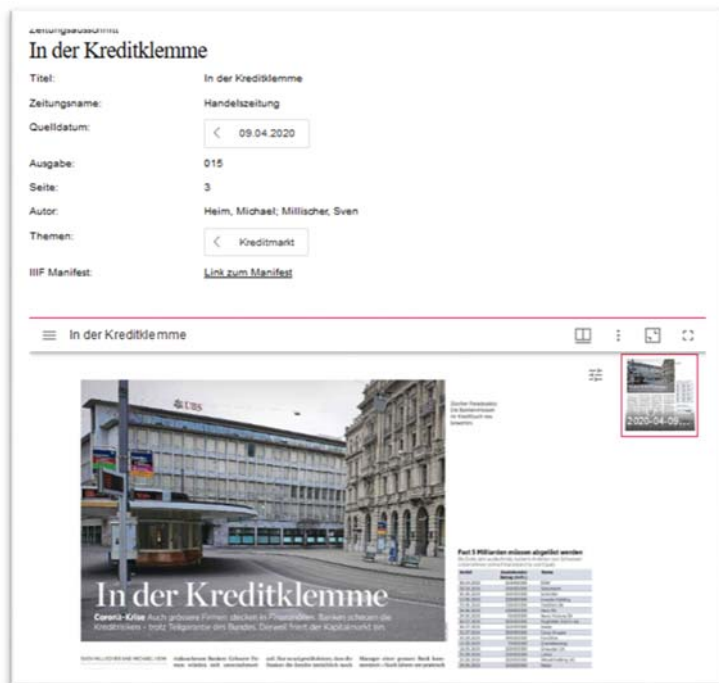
Zeitungsausschnitt
In der Kreditklemme

Titel: In der Kreditklemme
Zeitungsname: Handelszeitung
Quelldatum: 09.04.2020
Ausgabe: 015
Seite: 3
Autor: Heim, Michael; Millischer, Sven
Themen: Kreditmarkt
IIIF Manifest: Link zum Manifest

In der Kreditklemme

2020-04-09...

UBS

In der Kreditklemme
Corona-Krise Auch grössere Firmen stecken in Finanznöten. Banken scheuen die Kreditrisiken – trotz Teilgarantie des Bundes. Derweil friert der Kapitalmarkt ein.

Fast 5 Milliarden müssen abgelöst werden

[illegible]